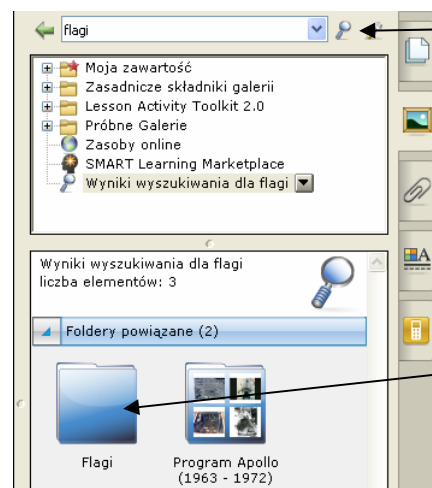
flagi

Moja zawartość
Zasadnicze składniki galerii
Lesson Activity Toolkit 2.0
Próbne Galerie
Zasoby online
SMART Learning Marketplace
Wyniki wyszukiwania dla flagi

Wyniki wyszukiwania dla flagi
liczba elementów: 3

Foldery powiązane (2)

Flagi

Program Apollo
(1963 - 1972)